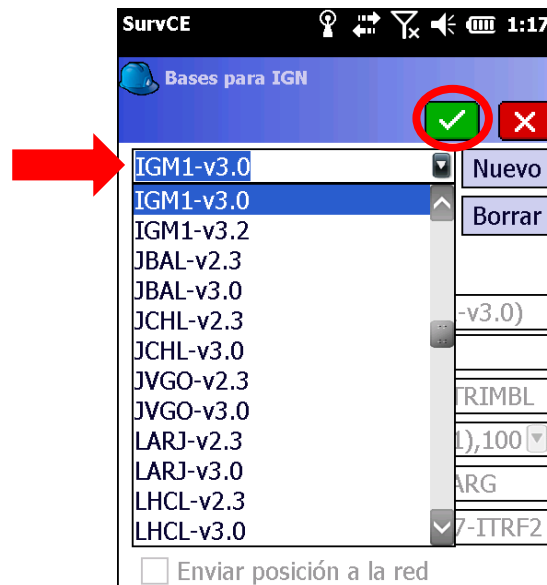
SurvCE 1:17

Bases para IGN

IGM1-v3.0

Nuevo

Borrar

IGM1-v3.0
IGM1-v3.2
JBAL-v2.3
JBAL-v3.0
JCHL-v2.3
JCHL-v3.0
JVGO-v2.3
JVGO-v3.0
LARJ-v2.3
LARJ-v3.0
LHCL-v2.3
LHCL-v3.0

-v3.0)
TRIMBL
1),100
ARG
7-ITRF2

Enviar posición a la red